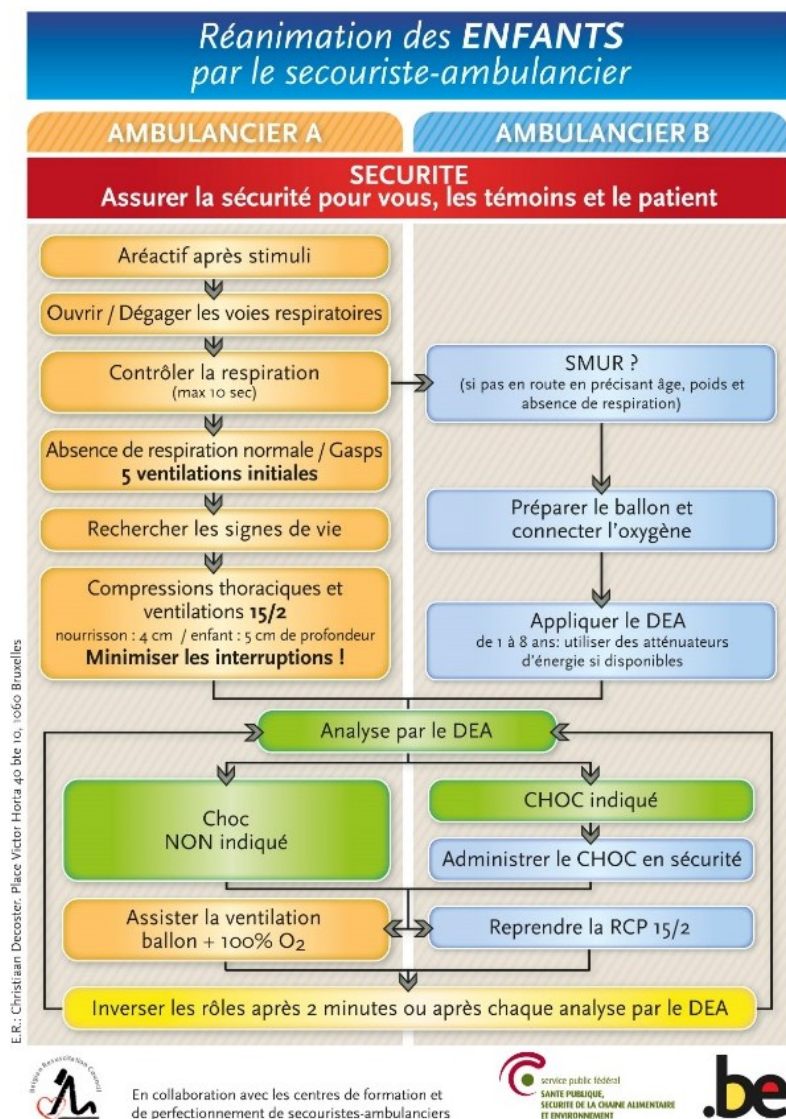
Réanimation des ENFANTS
par le secouriste-ambulancier

AMBULANCIER A

AMBULANCIER B

SECURITE
Assurer la sécurité pour vous, les témoins et le patient

Aréactif après stimuli

Ouvrir / Dégager les voies respiratoires

Contrôler la respiration
(max 10 sec)

SMUR ?
(si pas en route en précisant âge, poids et absence de respiration)

Absence de respiration normale / Gasps
5 ventilations initiales

Préparer le ballon et connecter l'oxygène

Rechercher les signes de vie

Compressions thoraciques et ventilations 15/2
nourrisson : 4 cm / enfant : 5 cm de profondeur
Minimiser les interruptions !

Appliquer le DEA
de 1 à 8 ans: utiliser des atténuateurs d'énergie si disponibles

Analyse par le DEA

Choc
NON indiqué

CHOC indiqué

Administrer le CHOC en sécurité

Assister la ventilation
ballon + 100% $O_2$

Reprendre la RCP 15/2

Inverser les rôles après 2 minutes ou après chaque analyse par le DEA

E.R.: Christiaan Decoster. Place Victor Horta 40 bte 10, 1060 Bruxelles

Belgian Resuscitation Council

En collaboration avec les centres de formation et de perfectionnement de secouristes-ambulanciers

service public fédéral
SANTE PUBLIQUE,
SECURITE DE LA CHAINE ALIMENTAIRE
ET ENVIRONNEMENT

.be